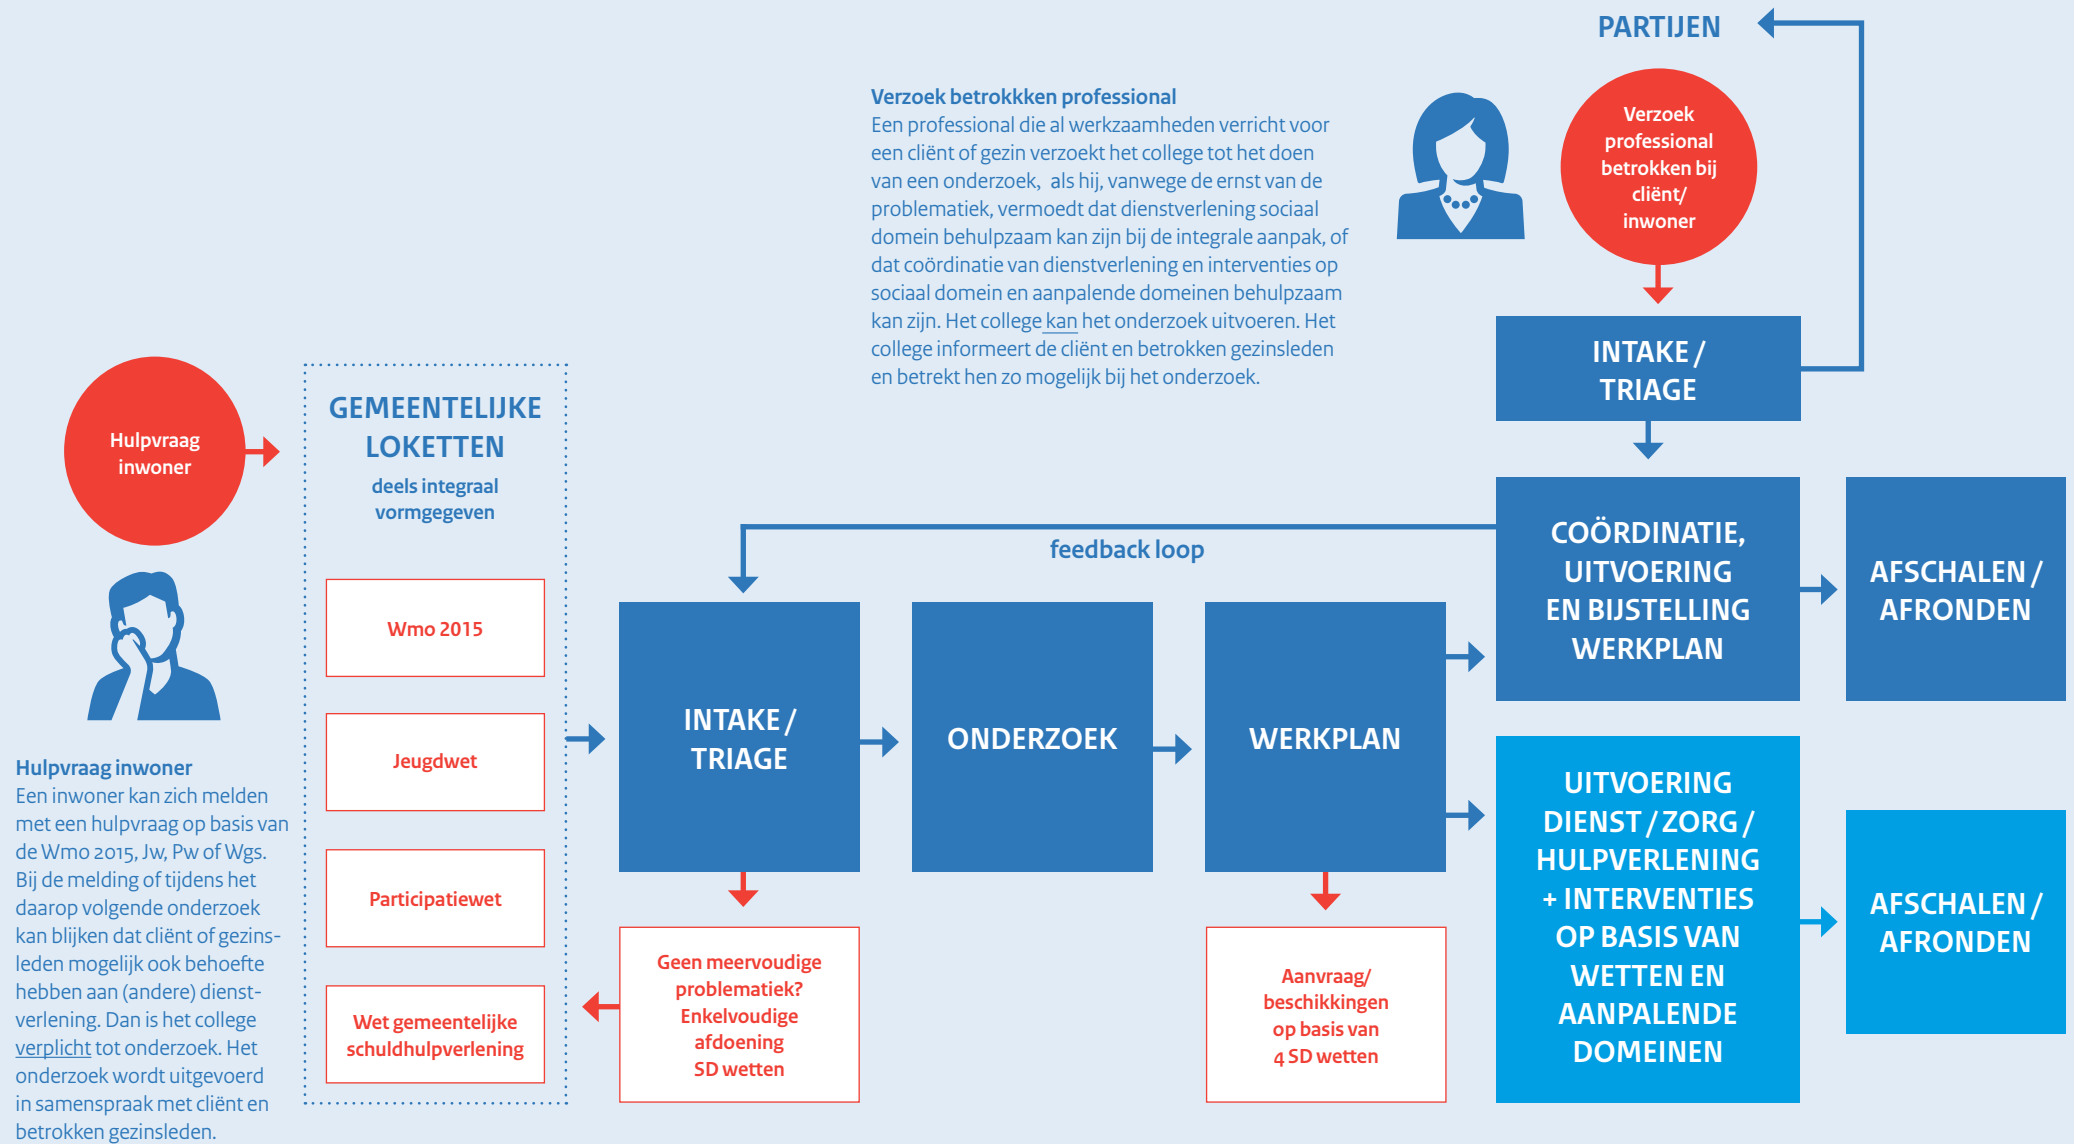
PARTIJEN

Verzoek betrokkken professional
Een professional die al werkzaamheden verricht voor een cliënt of gezin verzoekt het college tot het doen van een onderzoek, als hij, vanwege de ernst van de problematiek, vermoedt dat dienstverlening sociaal domein behulpzaam kan zijn bij de integrale aanpak, of dat coördinatie van dienstverlening en interventies op sociaal domein en aanpalende domeinen behulpzaam kan zijn. Het college kan het onderzoek uitvoeren. Het college informeert de cliënt en betrokken gezinsleden en betrekt hen zo mogelijk bij het onderzoek.

Verzoek professional betrokken bij cliënt/ inwoner

INTAKE / TRIAGE

Hulpvraag inwoner

GEMEENTELIJKE LOKETTEN
deels integraal vormgegeven

Wmo 2015

Jeugdwet

Participatiewet

Wet gemeentelijke schuldhulpverlening

feedback loop

COÖRDINATIE, UITVOERING EN BIJSTELLING WERKPLAN

AFSCHALEN / AFRONDEN

INTAKE / TRIAGE

ONDERZOEK

WERKPLAN

UITVOERING DIENST / ZORG / HULPVERLENING + INTERVENTIES OP BASIS VAN WETTEN EN AANPALENDE DOMEINEN

AFSCHALEN / AFRONDEN

Geen meervoudige problematiek? Enkelvoudige afdoening SD wetten

Aanvraag/ beschikkingen op basis van 4 SD wetten

Hulpvraag inwoner
Een inwoner kan zich melden met een hulpvraag op basis van de Wmo 2015, Jw, Pw of Wgs. Bij de melding of tijdens het daarop volgende onderzoek kan blijken dat cliënt of gezinsleden mogelijk ook behoefte hebben aan (andere) dienstverlening. Dan is het college verplicht tot onderzoek. Het onderzoek wordt uitgevoerd in samenspraak met cliënt en betrokken gezinsleden.